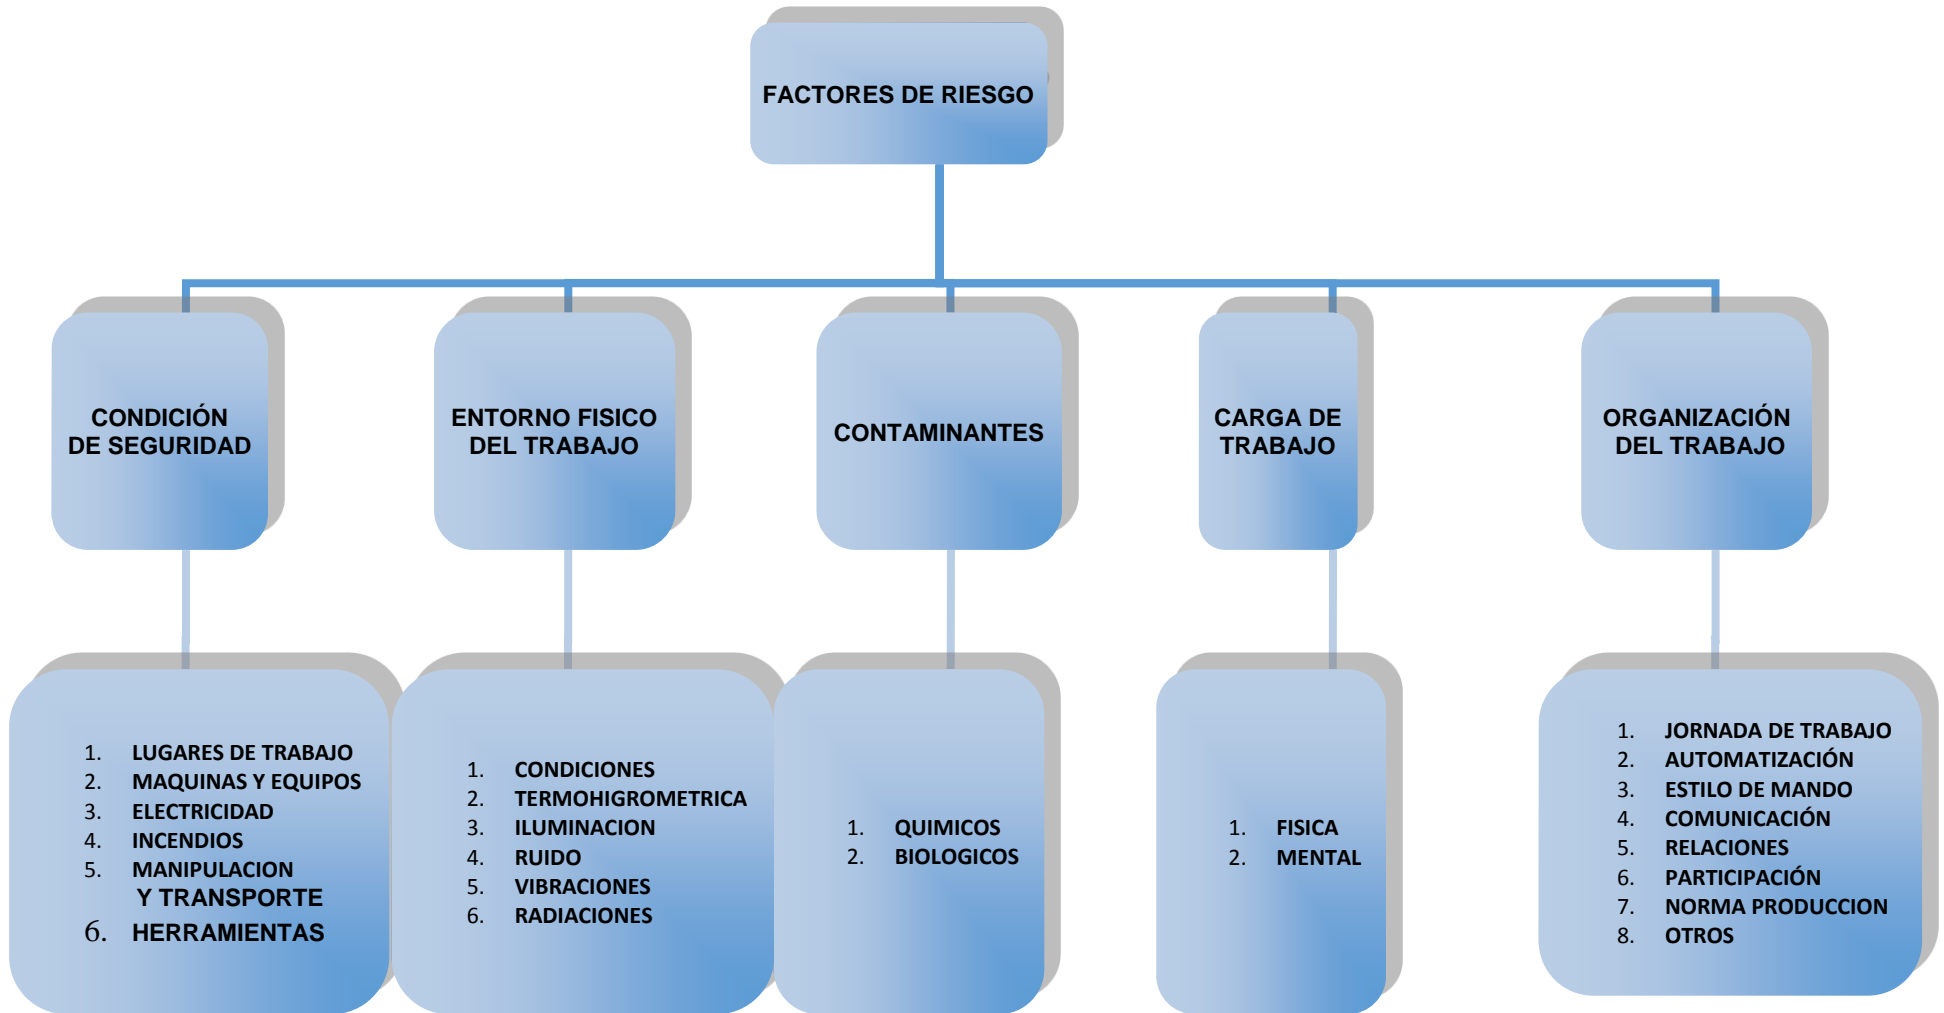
FACTORES DE RIESGO

CONDICIÓN DE SEGURIDAD

ENTORNO FISICO DEL TRABAJO

CONTAMINANTES

CARGA DE TRABAJO

ORGANIZACIÓN DEL TRABAJO

1. LUGARES DE TRABAJO
2. MAQUINAS Y EQUIPOS
3. ELECTRICIDAD
4. INCENDIOS
5. MANIPULACION Y TRANSPORTE
6. HERRAMIENTAS

1. CONDICIONES
2. TERMOHIGROMETRICA
3. ILUMINACION
4. RUIDO
5. VIBRACIONES
6. RADIACIONES

1. QUIMICOS
2. BIOLOGICOS

1. FISICA
2. MENTAL

1. JORNADA DE TRABAJO
2. AUTOMATIZACIÓN
3. ESTILO DE MANDO
4. COMUNICACIÓN
5. RELACIONES
6. PARTICIPACIÓN
7. NORMA PRODUCCION
8. OTROS